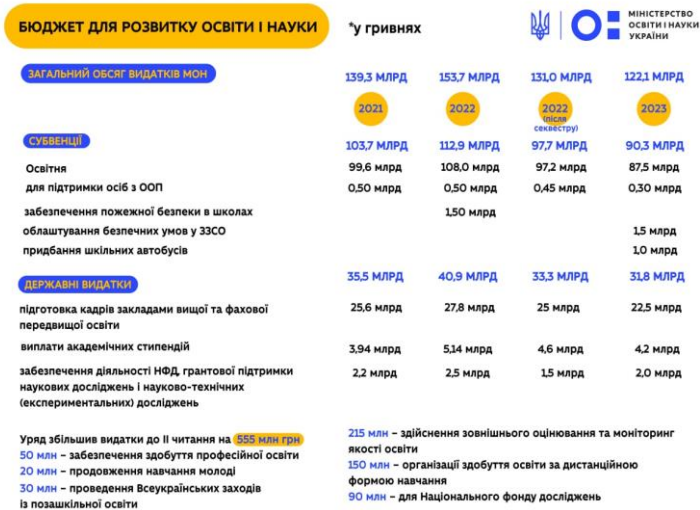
БЮДЖЕТ ДЛЯ РОЗВИТКУ ОСВІТИ І НАУКИ

*у гривнях

МІНІСТЕРСТВО ОСВІТИ І НАУКИ УКРАЇНИ

| | 2021 | 2022 | 2022 (після секвестру) | 2023 |
|---|---|---|---|---|
| ЗАГАЛЬНИЙ ОБСЯГ ВИДАТКІВ МОН | 139,3 МЛРД | 153,7 МЛРД | 131,0 МЛРД | 122,1 МЛРД |
| СУБВЕНЦІЇ | 103,7 МЛРД | 112,9 МЛРД | 97,7 МЛРД | 90,3 МЛРД |
| Освітня | 99,6 млрд | 108,0 млрд | 97,2 млрд | 87,5 млрд |
| для підтримки осіб з ООП | 0,50 млрд | 0,50 млрд | 0,45 млрд | 0,30 млрд |
| забезпечення пожежної безпеки в школах | | 1,50 млрд | | |
| облаштування безпечних умов у ЗЗСО | | | | 1,5 млрд |
| придбання шкільних автобусів | | | | 1,0 млрд |
| ДЕРЖАВНІ ВИДАТКИ | 35,5 МЛРД | 40,9 МЛРД | 33,3 МЛРД | 31,8 МЛРД |
| підготовка кадрів закладами вищої та фахової передвищої освіти | 25,6 млрд | 27,8 млрд | 25 млрд | 22,5 млрд |
| виплати академічних стипендій | 3,94 млрд | 5,14 млрд | 4,6 млрд | 4,2 млрд |
| забезпечення діяльності НФД, грантової підтримки наукових досліджень і науково-технічних (експериментальних) досліджень | 2,2 млрд | 2,5 млрд | 1,5 млрд | 2,0 млрд |

Уряд збільшив видатки до ІІ читання на 555 млн грн
50 млн – забезпечення здобуття професійної освіти
20 млн – продовження навчання молоді
30 млн – проведення Всеукраїнських заходів із позашкільної освіти

215 млн – здійснення зовнішнього оцінювання та моніторинг якості освіти
150 млн – організації здобуття освіти за дистанційною формою навчання
90 млн – для Національного фонду досліджень